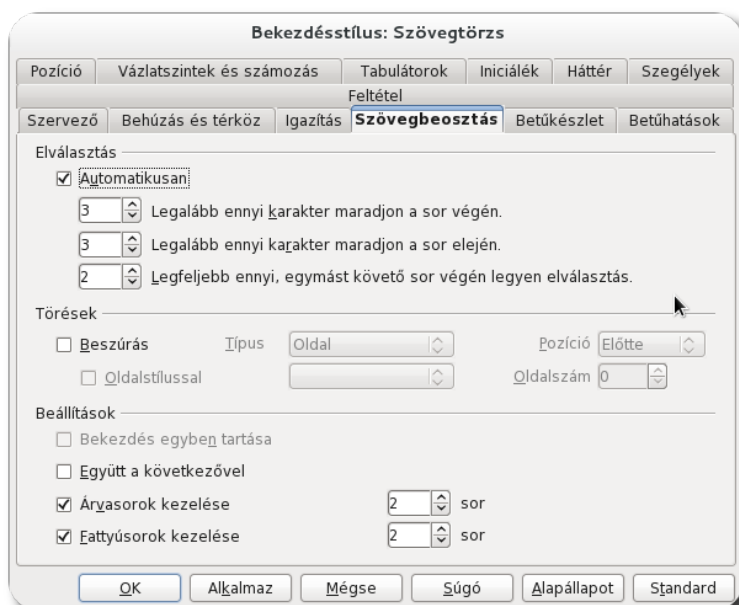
Bekezdésstílus: Szövegtörzs

Pozíció | Vázlatszintek és számozás | Tabulátorok | Iniciálék | Háttér | Szegélyek
Feltétel
Szervező | Behúzás és térköz | Igazítás | Szövegbeosztás | Betűkészlet | Betűhatások

Elválasztás

☑ Automatikusan

3 Legalább ennyi karakter maradjon a sor végén.

3 Legalább ennyi karakter maradjon a sor elején.

2 Legfeljebb ennyi, egymást követő sor végén legyen elválasztás.

Törések

☐ Beszúrás Típus Oldal Pozíció Előtte

☐ Oldalstílussal Oldalszám 0

Beállítások

☐ Bekezdés egyben tartása

☐ Együtt a következővel

☑ Árvasorok kezelése 2 sor

☑ Fattyúsorok kezelése 2 sor

OK | Alkalmaz | Mégse | Súgó | Alapállapot | Standard